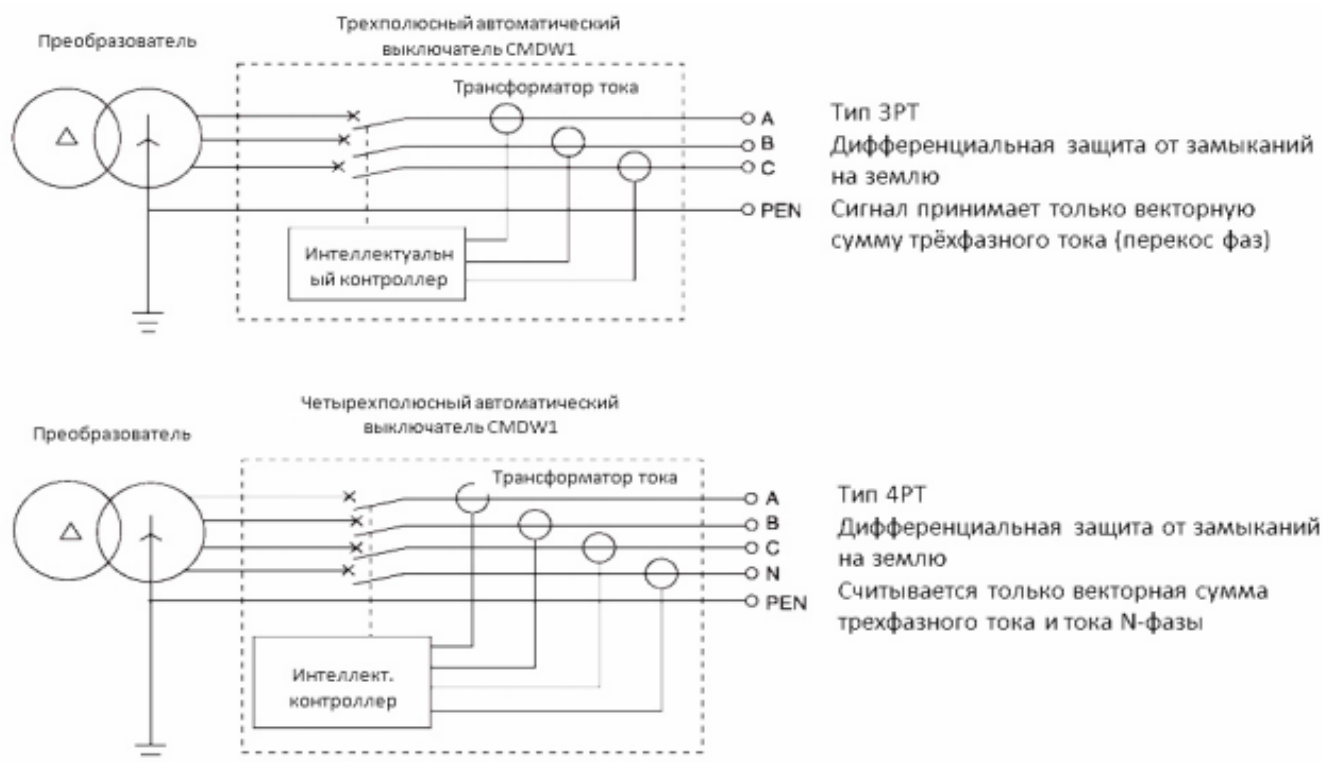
Преобразователь

Трехполюсный автоматический выключатель CMDW1

Траноформатор тока

A
B
C
PEN

Интеллектуальн ый контроллер

Тип 3PT
Дифференциальная защита от замыканий на землю
Сигнал принимает только векторную сумму трёхфазного тока (перекос фаз)

Преобразователь

Четырехполюсный автоматический выключатель CMDW1

Трансформатор тока

A
B
C
N
PEN

Интеллект. контроллер

Тип 4PT
Дифференциальная защита от замыканий на землю
Считывается только векторная сумма трехфазного тока и тока N-фазы